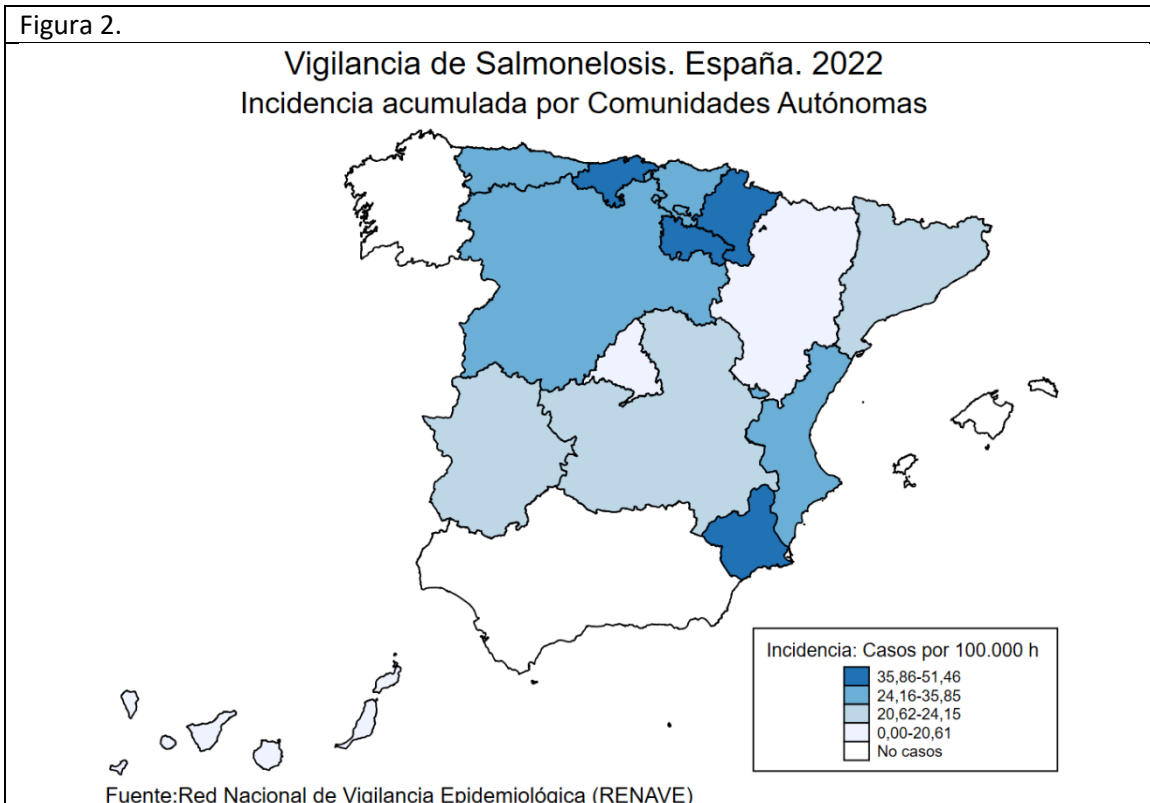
Figura 2.

Vigilancia de Salmonelosis. España. 2022
Incidencia acumulada por Comunidades Autónomas

Incidencia: Casos por 100.000 h
35,86-51,46
24,16-35,85
20,62-24,15
0,00-20,61
No casos

Fuente:Red Nacional de Vigilancia Epidemiológica (RENAVE)